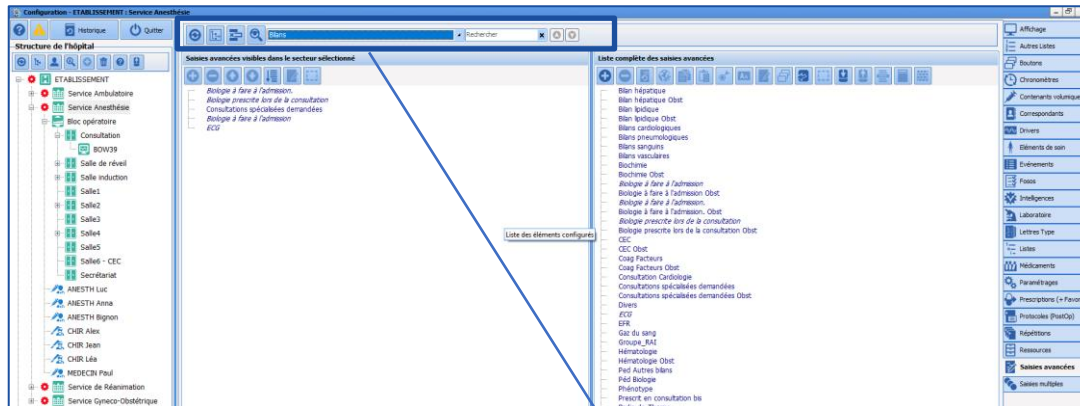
Configuration - ETABLISSEMENT : Service Anesthésie

Historique
Quitter

Structure de l'hôpital

ETABLISSEMENT
Service Ambulatoire
Service Anesthésie
Bloc opératoire
Consultation
BOW39
Salle de réveil
Salle induction
Salle1
Salle2
Salle3
Salle4
Salle5
Salle6 - CEC
Secrétariat
ANESTH Luc
ANESTH Anna
ANESTH Bignon
CHIR Alex
CHIR Jean
CHIR Léa
MEDECIN Paul
Service de Réanimation
Service Gyneco-Obstétrique

Bilans
Rechercher

Saisies avancées visibles dans le secteur sélectionné

Biologie à faire à l'admission.
Biologie prescrite lors de la consultation
Consultations spécialisées demandées
Biologie à faire à l'admission
ECG

Liste complète des saisies avancées

Bilan hépatique
Bilan hépatique Obst
Bilan lipidique
Bilan lipidique Obst
Bilans cardiologiques
Bilans pneumologiques
Bilans sanguins
Bilans vasculaires
Biochimie
Biochimie Obst
Biologie à faire à l'admission
Biologie à faire à l'admission Obst
Biologie à faire à l'admission.
Biologie à faire à l'admission.. Obst
Biologie prescrite lors de la consultation
Biologie prescrite lors de la consultation Obst
CEC
CEC Obst
Coag Facteurs
Coag Facteurs Obst
Consultation Cardiologie
Consultations spécialisées demandées
Consultations spécialisées demandées Obst
Divers
ECG
EFR
Gaz du sang
Groupe_RAI
Hématologie
Hématologie Obst
Ped Autres bilans
Péd Biologie
Phénotype
Prescrit en consultation bis

Liste des éléments configurés

Affichage
Autres Listes
Boutons
Chronomètres
Contenants volumique
Correspondants
Drivers
Éléments de soin
Evénements
Focos
Intelligences
Laboratoire
Lettres Type
Listes
Médicaments
Paramétrages
Prescriptions (+ Favor
Protocoles (PostOp)
Répétitions
Ressources
Saisies avancées
Saisies multiples